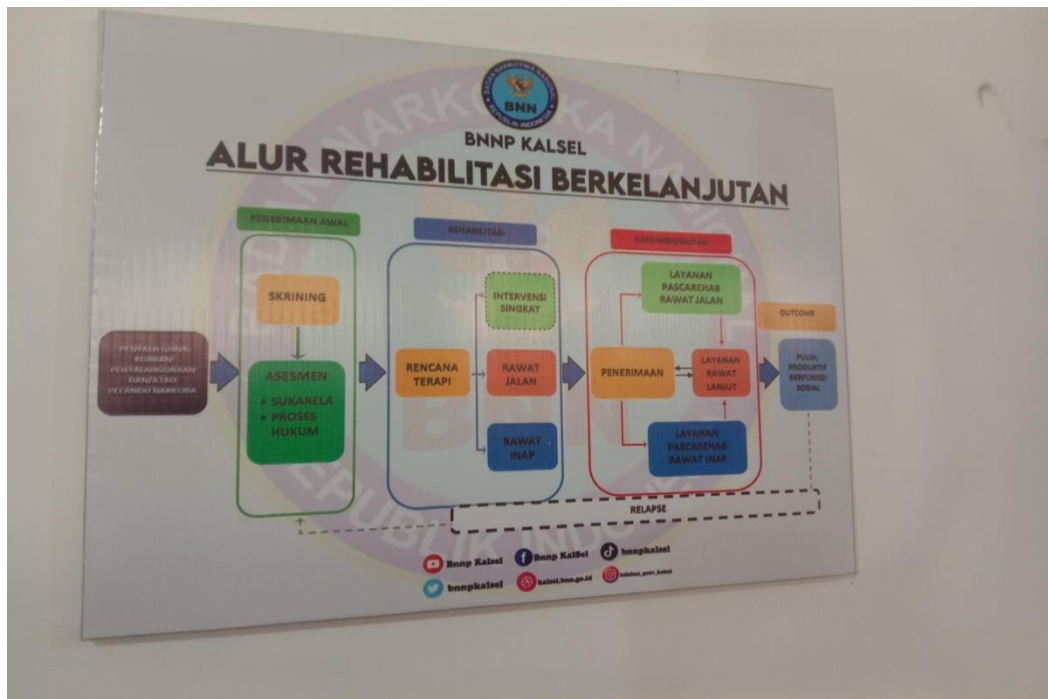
BADAN NARKOTIKA NASIONAL REPUBLIK INDONESIA
BNN

BNNP KALSEL
ALUR REHABILITASI BERKELANJUTAN

PENERIMAAN AWAL

REHABILITASI

PASCAREHABILITASI

PENYALAHGUNA, KORBAN PENYALAHGUNAAN DAN/ATAU PECANDU NARKOBA

SKRINING

ASESMEN
• SUKARELA
• PROSES HUKUM

RENCANA TERAPI

INTERVENSI SINGKAT

RAWAT JALAN

RAWAT INAP

PENERIMAAN

LAYANAN PASCAREHAB RAWAT JALAN

LAYANAN RAWAT LANJUT

LAYANAN PASCAREHAB RAWAT INAP

OUTCOME

PULIH, PRODUKTIF, BERFUNGSI SOSIAL

RELAPSE

Bnnp Kalsel
Bnnp KalSel
bnnpkalsel
bnnpkalsel
kalsel.bnn.go.id
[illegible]